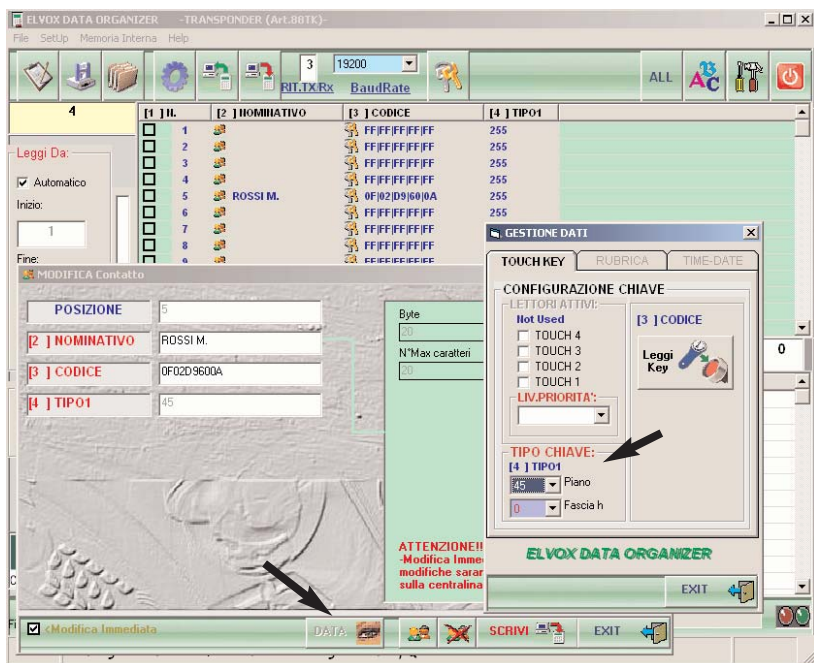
ELVOX DATA ORGANIZER -TRANSPONDER (Art.88TK)-
File SetUp Memoria Interna Help
3 19200
RIT.TX/Rx BaudRate
ALL

4
Leggi Da:
Automatico
Inizio:
1
Fine:

| [1] N. | [2] NOMINATIVO | [3] CODICE | [4] TIPO1 |
|---|---|---|---|
| 1 | | FF\|FF\|FF\|FF\|FF | 255 |
| 2 | | FF\|FF\|FF\|FF\|FF | 255 |
| 3 | | FF\|FF\|FF\|FF\|FF | 255 |
| 4 | | FF\|FF\|FF\|FF\|FF | 255 |
| 5 | ROSSI M. | 0F\|02\|D9\|60\|0A | 255 |
| 6 | | FF\|FF\|FF\|FF\|FF | 255 |
| 7 | | FF\|FF\|FF\|FF\|FF | 255 |
| 8 | | FF\|FF\|FF\|FF\|FF | 255 |

MODIFICA Contatto
POSIZIONE 5
[2] NOMINATIVO ROSSI M.
[3] CODICE 0F02D9600A
[4] TIPO1 45
Byte
20
N°Max caratteri
20
ATTENZIONE!!
-Modifica Imme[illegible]
modifiche sarar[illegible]
sulla centralina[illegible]
<Modifica Immediata
DATA
SCRIVI
EXIT

GESTIONE DATI
TOUCH KEY RUBRICA TIME-DATE
CONFIGURAZIONE CHIAVE
LETTORI ATTIVI:
Not Used
TOUCH 4
TOUCH 3
TOUCH 2
TOUCH 1
[3] CODICE
Leggi Key
LIV.PRIORITA':
TIPO CHIAVE:
[4] TIPO1
45 Piano
0 Fascia h
ELVOX DATA ORGANIZER
EXIT
0